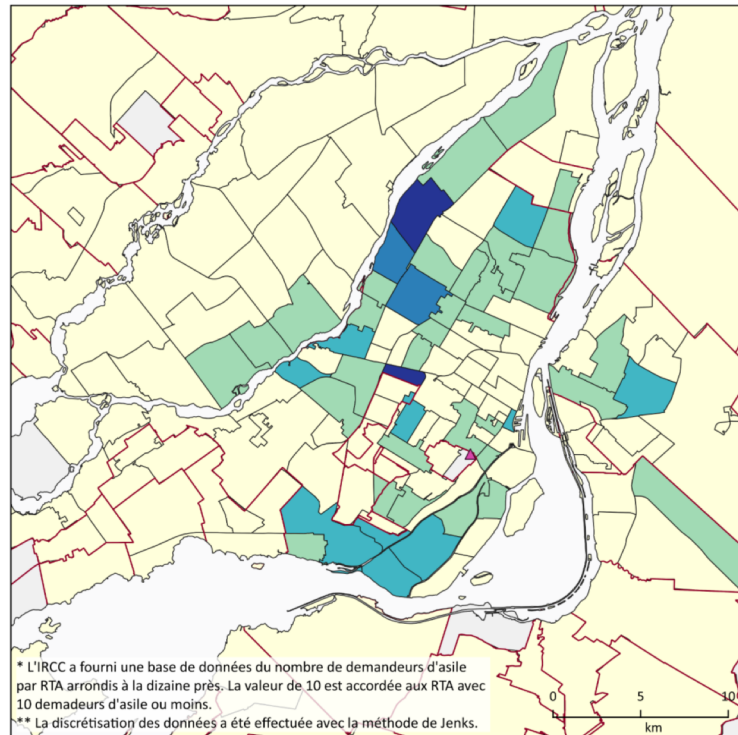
* L'IRCC a fourni une base de données du nombre de demandeurs d'asile par RTA arrondis à la dizaine près. La valeur de 10 est accordée aux RTA avec 10 demadeurs d'asile ou moins.
** La discrétisation des données a été effectuée avec la méthode de Jenks.

0 5 10
km